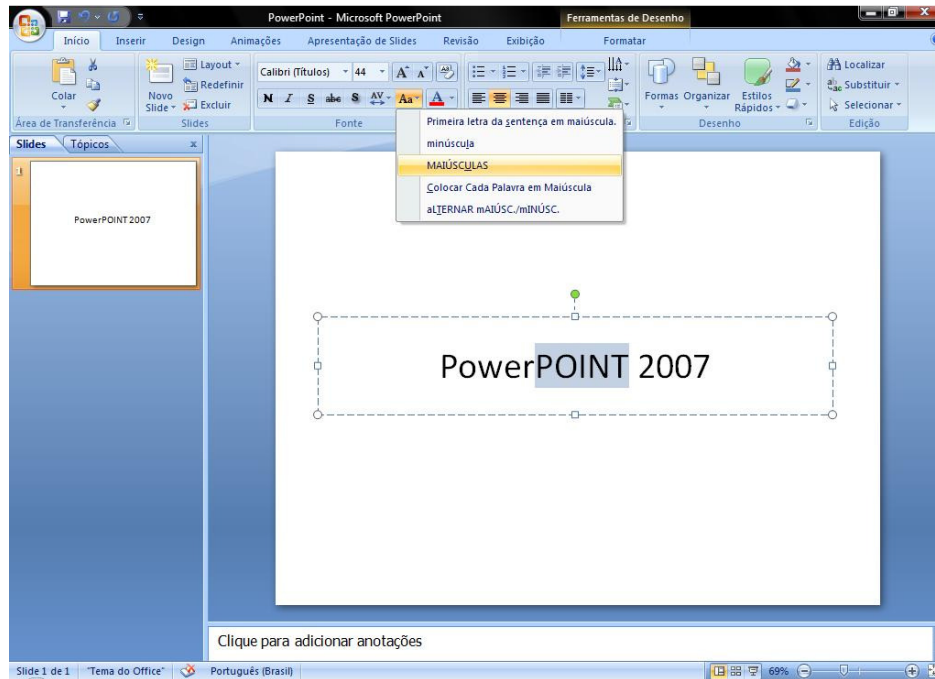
PowerPoint - Microsoft PowerPoint
Ferramentas de Desenho

Início Inserir Design Animações Apresentação de Slides Revisão Exibição Formatar

Colar
Novo Slide
Layout
Redefinir
Excluir
Calibri (Títulos) 44
N I S abc S AV Aa A
Formas Organizar Estilos Rápidos
Localizar
Substituir
Selecionar
Área de Transferência Slides Fonte Desenho Edição

Primeira letra da sentença em maiúscula.
minúscula
MAIÚSCULAS
Colocar Cada Palavra em Maiúscula
aLTERNAR mAIÚSC./mINÚSC.

Slides Tópicos x
1
PowerPOINT 2007

PowerPOINT 2007

Clique para adicionar anotações

Slide 1 de 1 "Tema do Office" Português (Brasil) 69%